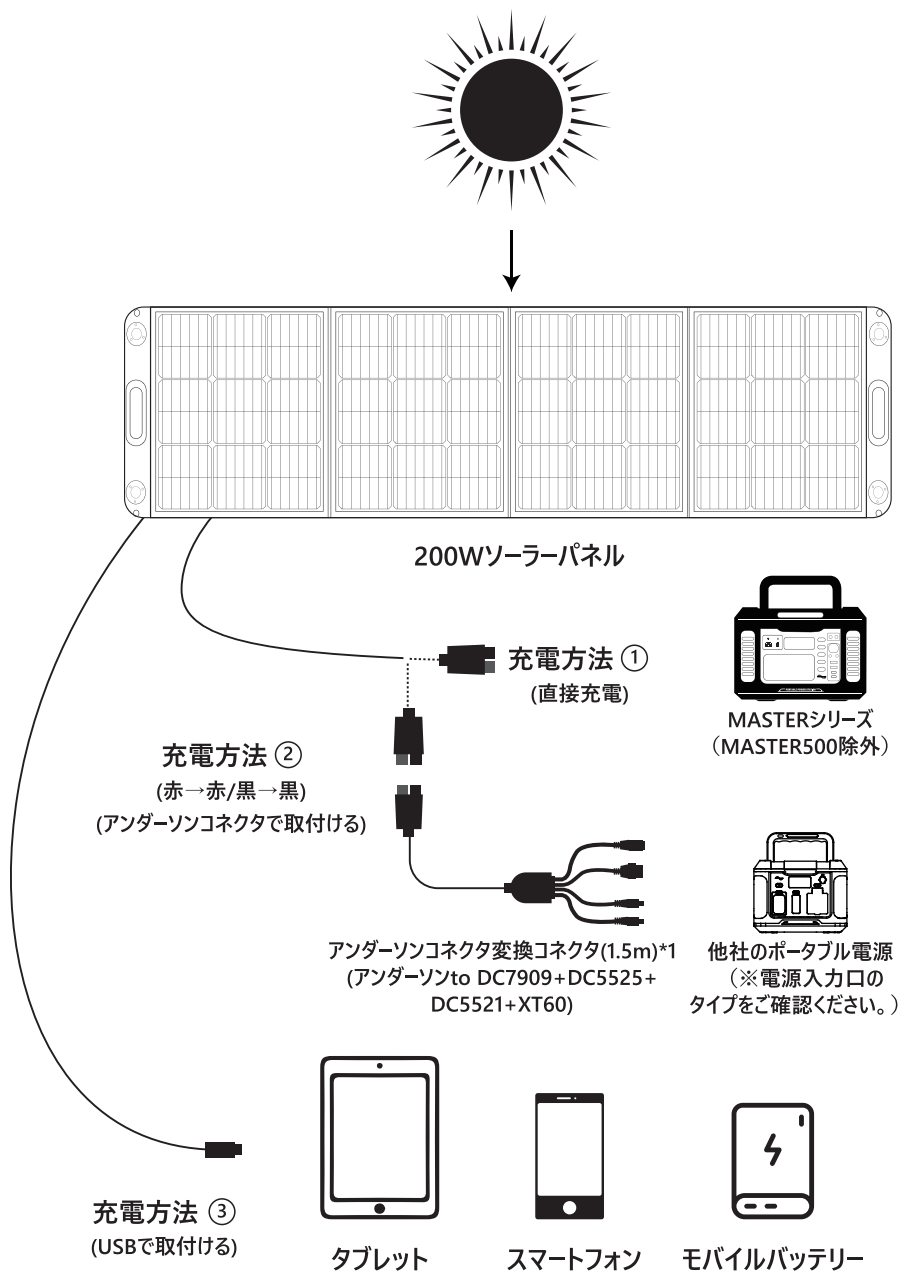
200Wソーラーパネル

充電方法 ①
(直接充電)

MASTERシリーズ
（MASTER500除外）

充電方法 ②
(赤→赤/黒→黒)
(アンダーソンコネクタで取付ける)

アンダーソンコネクタ変換コネクタ(1.5m)*1
(アンダーソンto DC7909+DC5525+ DC5521+XT60)

他社のポータブル電源
（※電源入カロの タイプをご確認ください。）

充電方法 ③
(USBで取付ける)

タブレット

スマートフォン

モバイルバッテリー